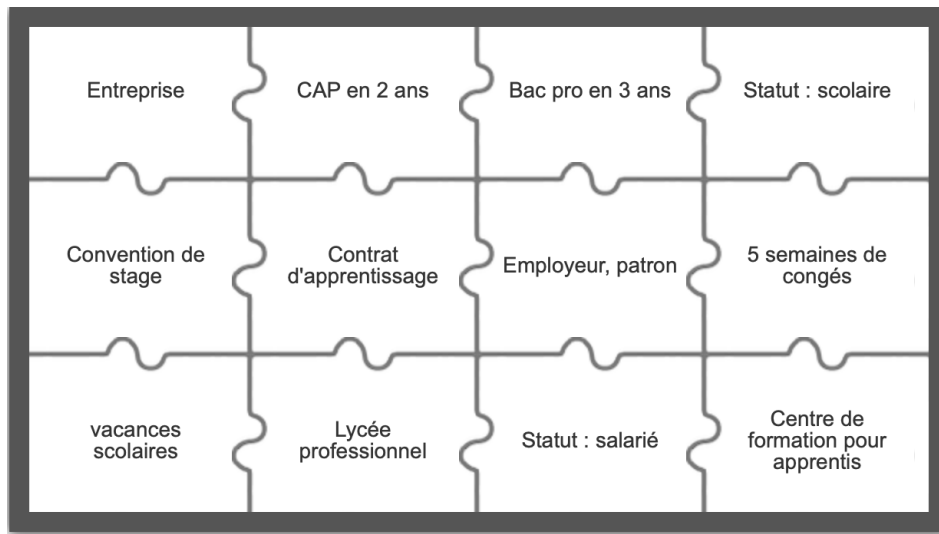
| | | | |
|---|---|---|---|
| Entreprise | CAP en 2 ans | Bac pro en 3 ans | Statut : scolaire |
| Convention de stage | Contrat d'apprentissage | Employeur, patron | 5 semaines de congés |
| vacances scolaires | Lycée professionnel | Statut : salarié | Centre de formation pour apprentis |